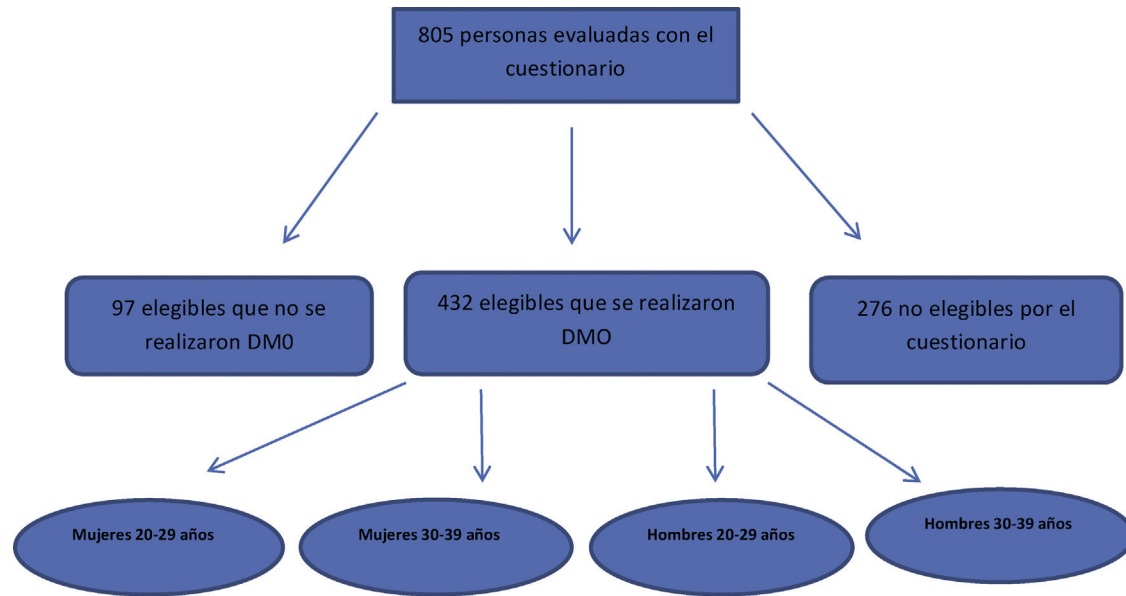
805 personas evaluadas con el cuestionario

97 elegibles que no se realizaron DM0

432 elegibles que se realizaron DMO

276 no elegibles por el cuestionario

Mujeres 20-29 años

Mujeres 30-39 años

Hombres 20-29 años

Hombres 30-39 años